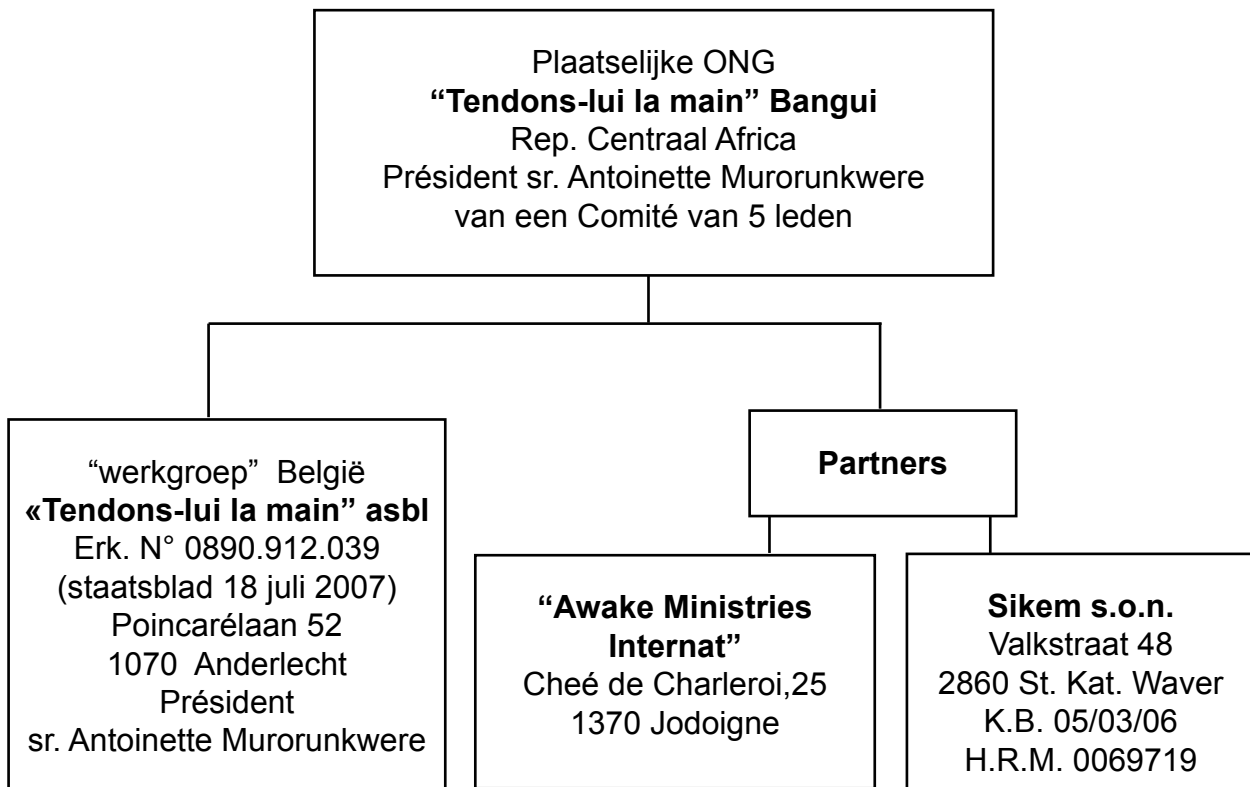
Plaatselijke ONG
**“Tendons-lui la main” Bangui**
Rep. Centraal Africa
Président sr. Antoinette Murorunkwere
van een Comité van 5 leden

“werkgroep” België
**«Tendons-lui la main” asbl**
Erk. N° 0890.912.039
(staatsblad 18 juli 2007)
Poincarélaan 52
1070 Anderlecht
Président
sr. Antoinette Murorunkwere

**Partners**

**“Awake Ministries Internat”**
Cheé de Charleroi,25
1370 Jodoigne

**Sikem s.o.n.**
Valkstraat 48
2860 St. Kat. Waver
K.B. 05/03/06
H.R.M. 0069719